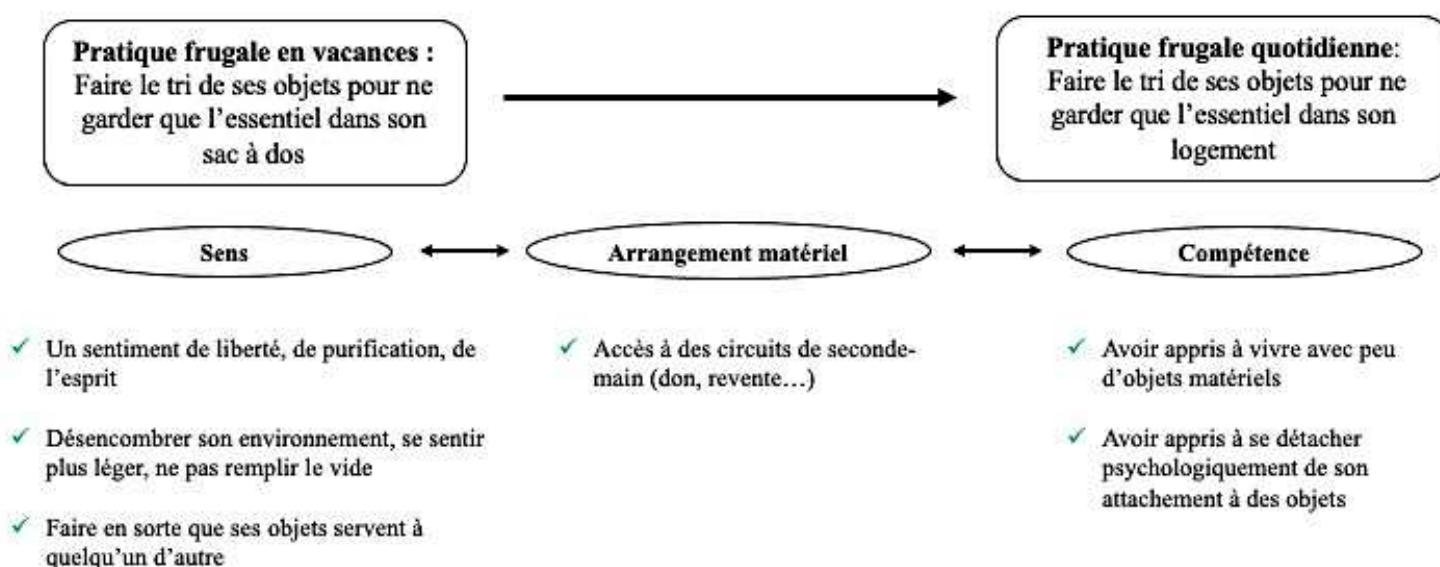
**Pratique frugale en vacances :** Faire le tri de ses objets pour ne garder que l'essentiel dans son sac à dos

**Pratique frugale quotidienne**: Faire le tri de ses objets pour ne garder que l'essentiel dans son logement

**Sens**

**Arrangement matériel**

**Compétence**

✓ Un sentiment de liberté, de purification, de l'esprit

✓ Désencombrer son environnement, se sentir plus léger, ne pas remplir le vide

✓ Faire en sorte que ses objets servent à quelqu'un d'autre

✓ Accès à des circuits de seconde-main (don, revente…)

✓ Avoir appris à vivre avec peu d'objets matériels

✓ Avoir appris à se détacher psychologiquement de son attachement à des objets